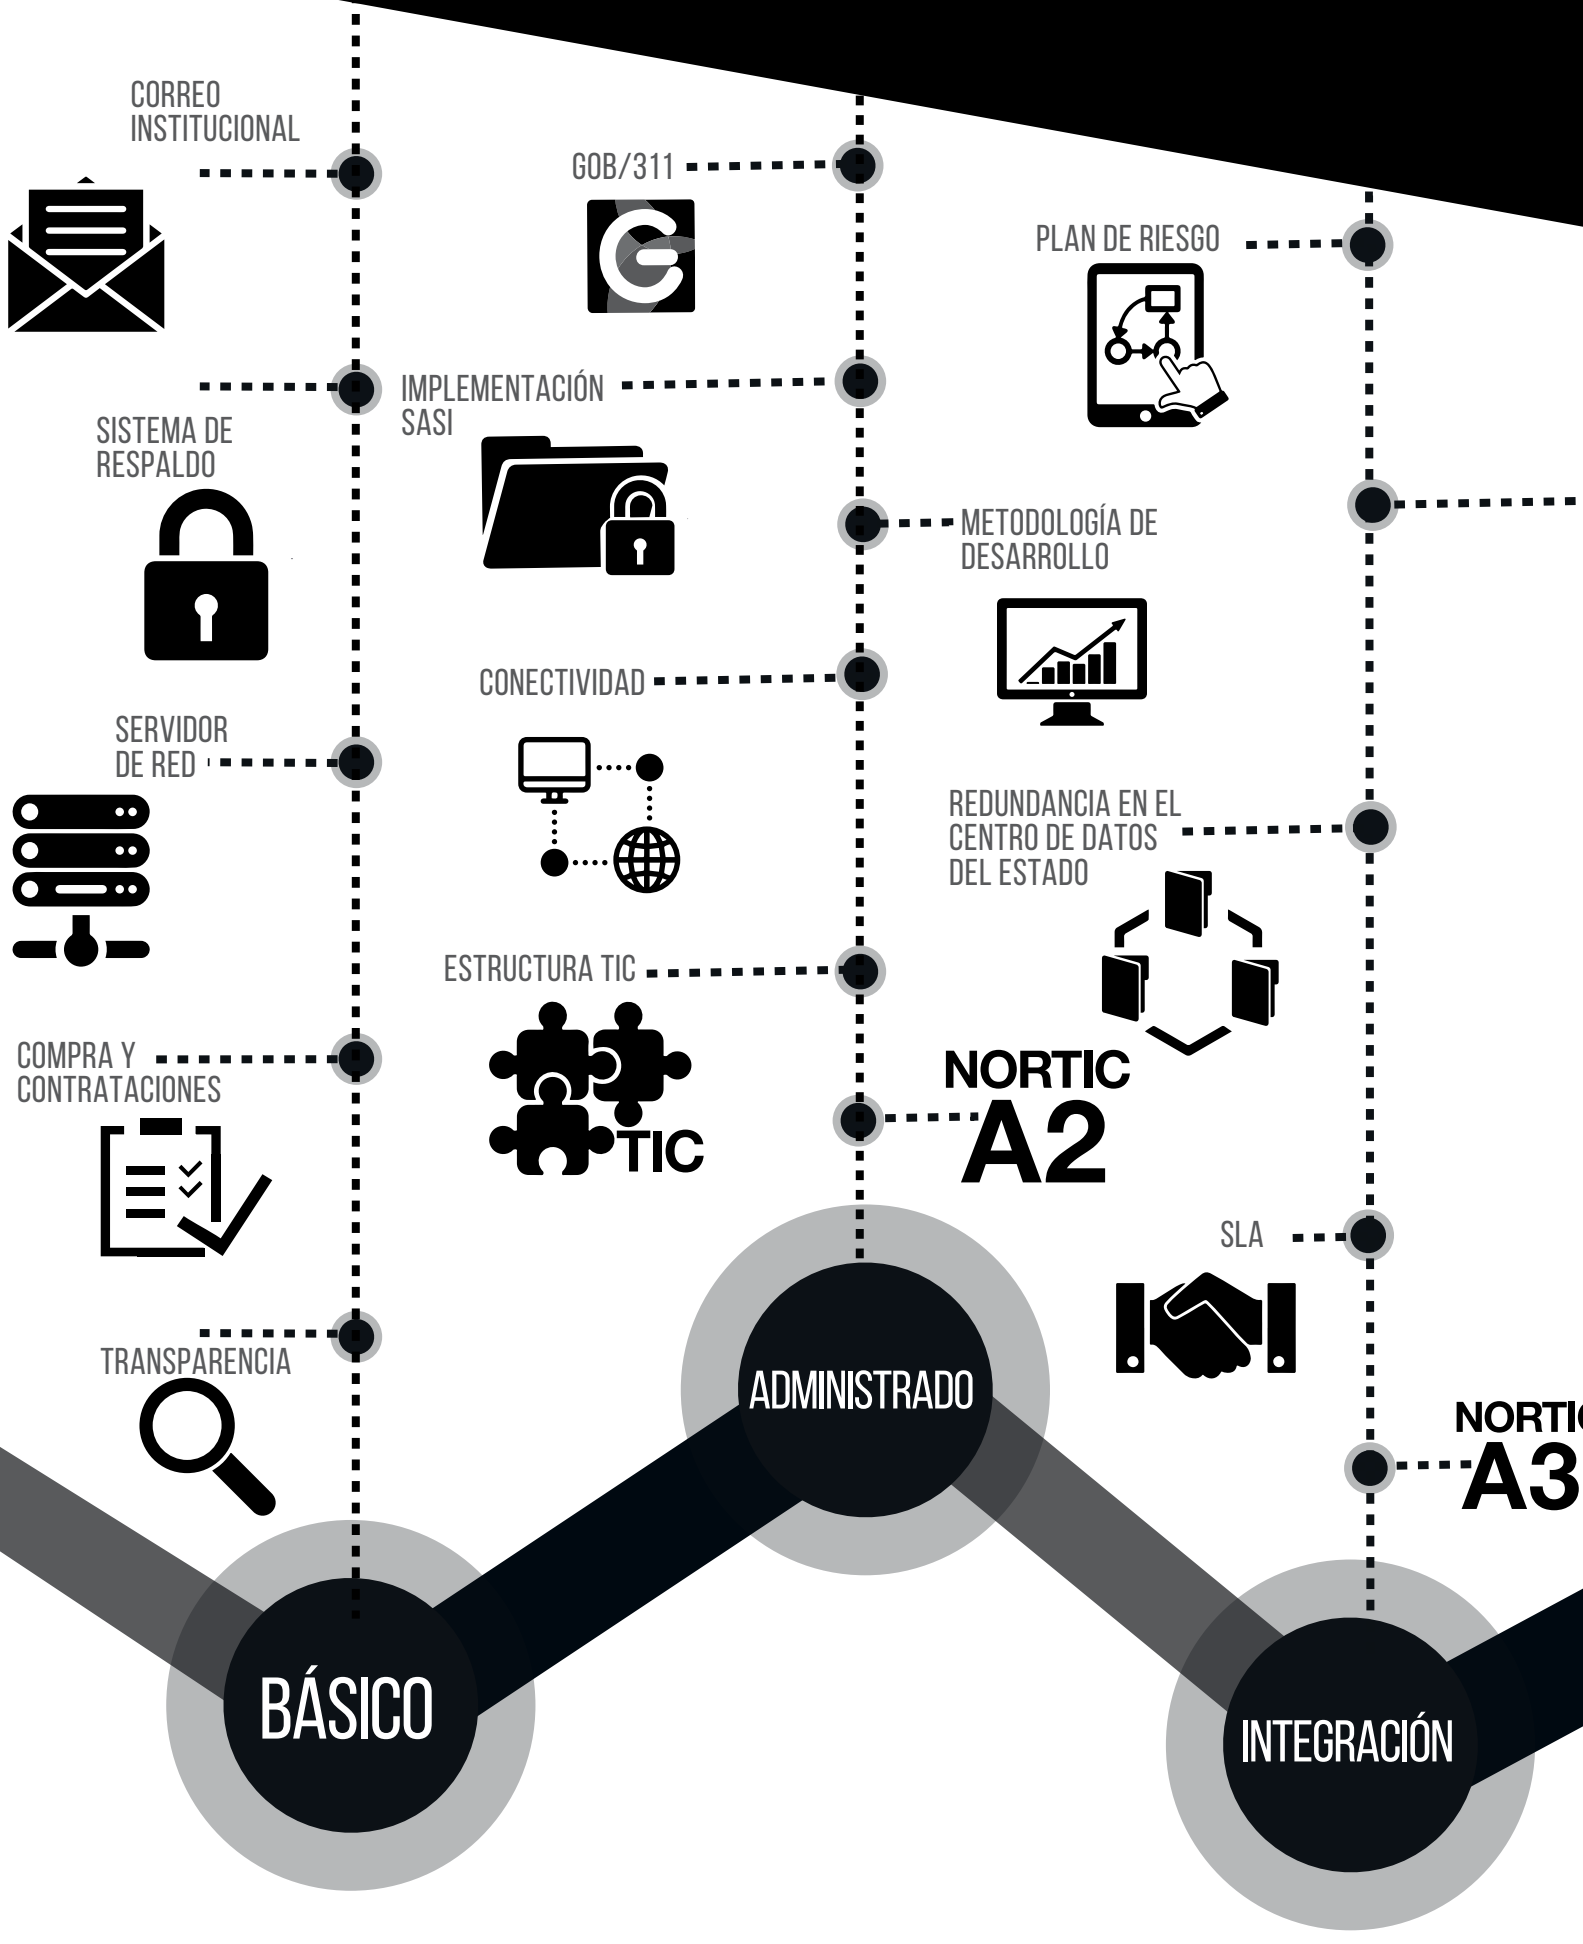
CORREO INSTITUCIONAL

SISTEMA DE RESPALDO

SERVIDOR DE RED

COMPRA Y CONTRATACIONES

TRANSPARENCIA

BÁSICO

GOB/311

IMPLEMENTACIÓN SASI

METODOLOGÍA DE DESARROLLO

CONECTIVIDAD

ESTRUCTURA TIC

TIC

NORTIC A2

ADMINISTRADO

PLAN DE RIESGO

REDUNDANCIA EN EL CENTRO DE DATOS DEL ESTADO

SLA

NORTIC A3

INTEGRACIÓN